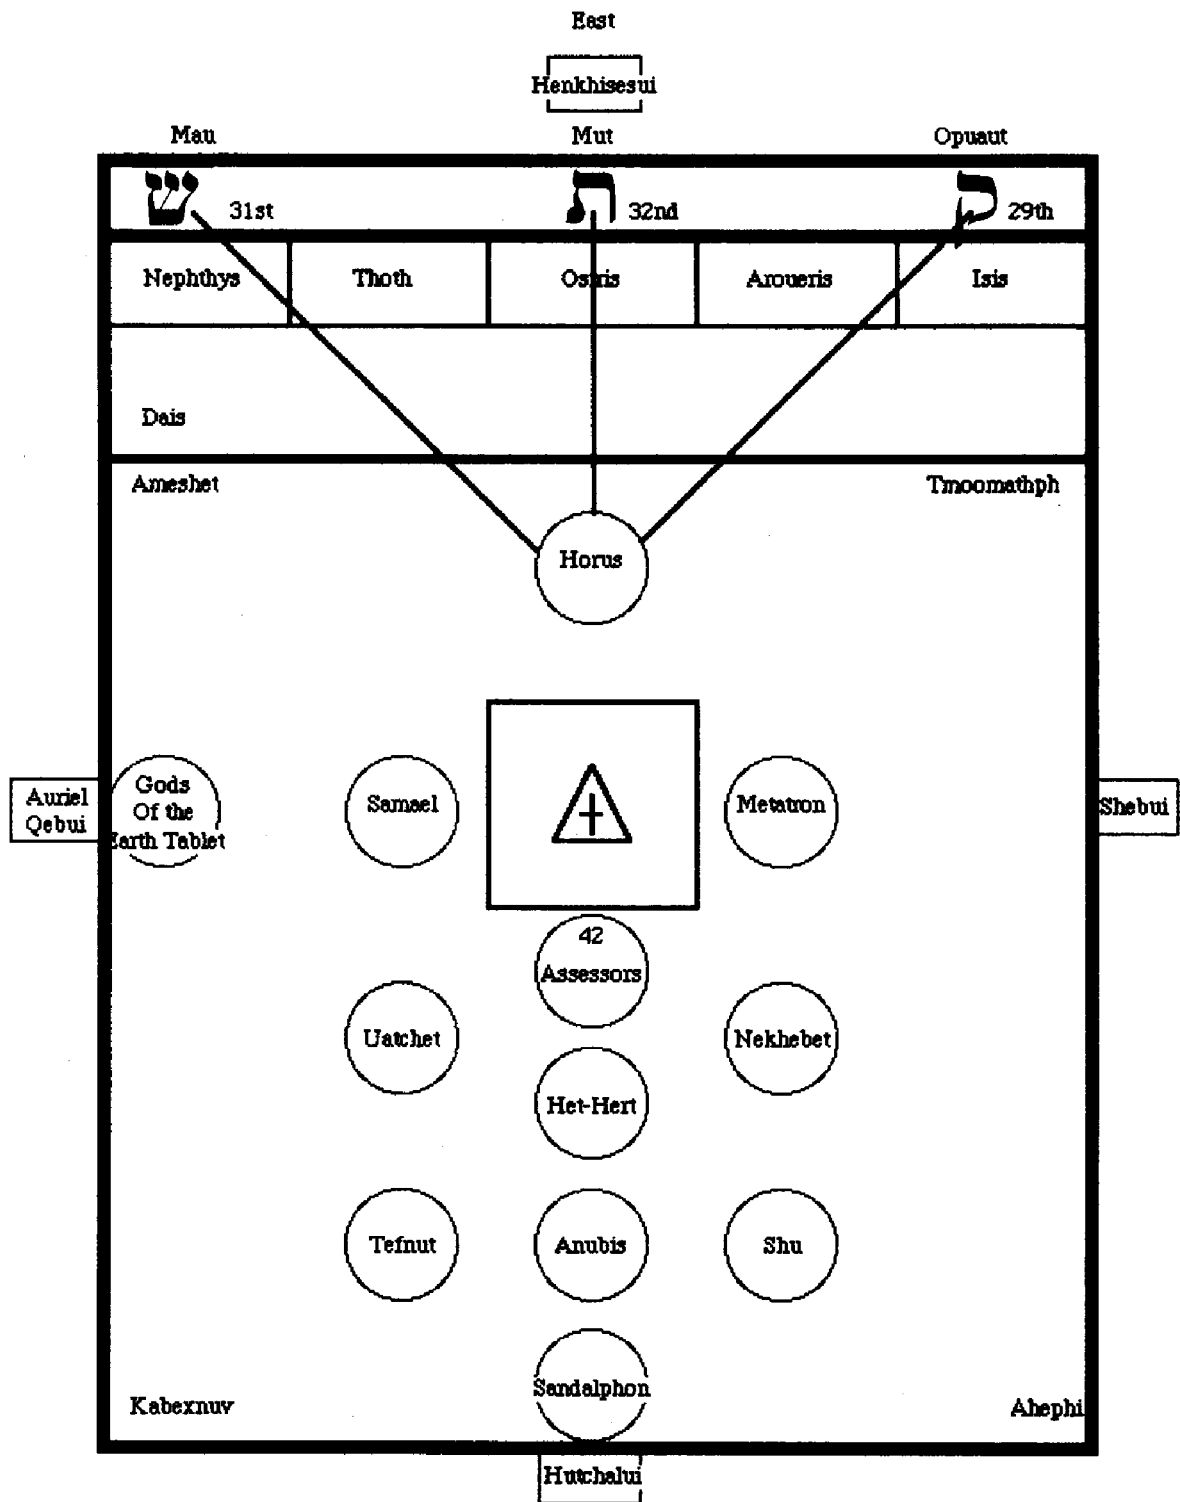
East

Henkhisesui

Mau

Mut

Opuaut

ש 31st

ת 32nd

ק 29th

Nephthys

Thoth

Osiris

Aroueris

Isis

Dais

Ameshet

Tmoomathph

Horus

Auriel Qebui

Gods Of the Earth Tablet

Samael

Metatron

Shebui

42 Assessors

Uatchet

Nekhebet

Het-Hert

Tefnut

Anubis

Shu

Sandalphon

Kabexnuv

Ahephi

Hutchalui